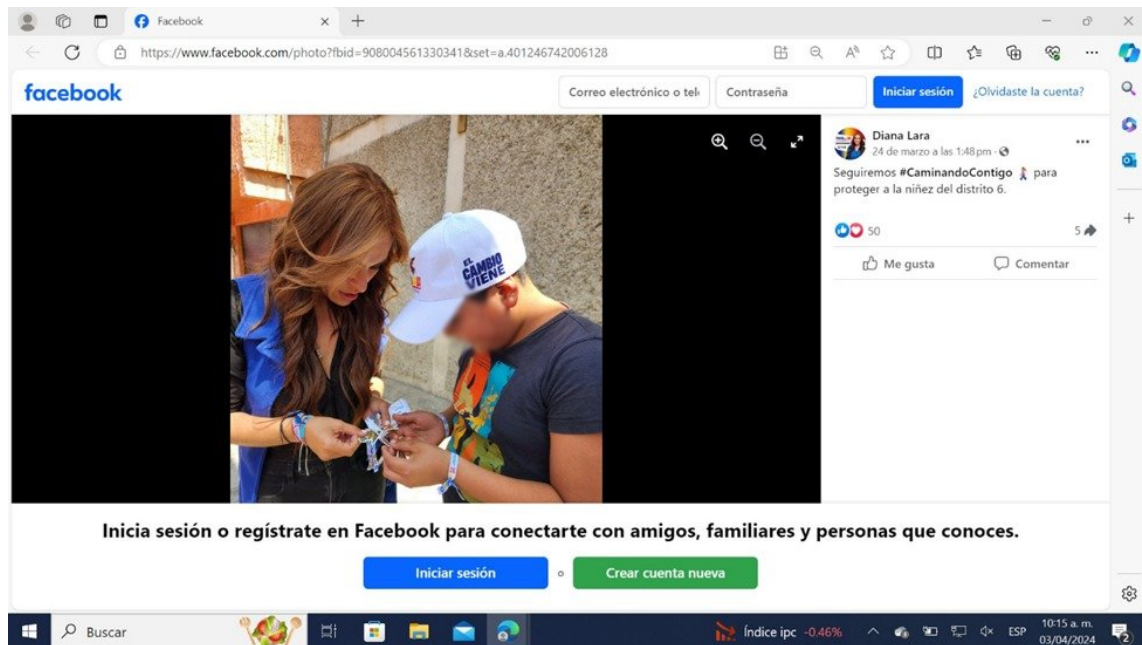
Facebook

https://www.facebook.com/photo?fbid=908004561330341&set=a.401246742006128

facebook

Correo electrónico o telé

Contraseña

Iniciar sesión

¿Olvidaste la cuenta?

EL CAMBIO VIENE

Diana Lara
24 de marzo a las 1:48 pm ·

Seguiremos #CaminandoContigo para proteger a la niñez del distrito 6.

50

5

Me gusta

Comentar

Inicia sesión o regístrate en Facebook para conectarte con amigos, familiares y personas que conoces.

Iniciar sesión

o

Crear cuenta nueva

Buscar

Índice ipc -0.46%

ESP

10:15 a. m.
03/04/2024

2